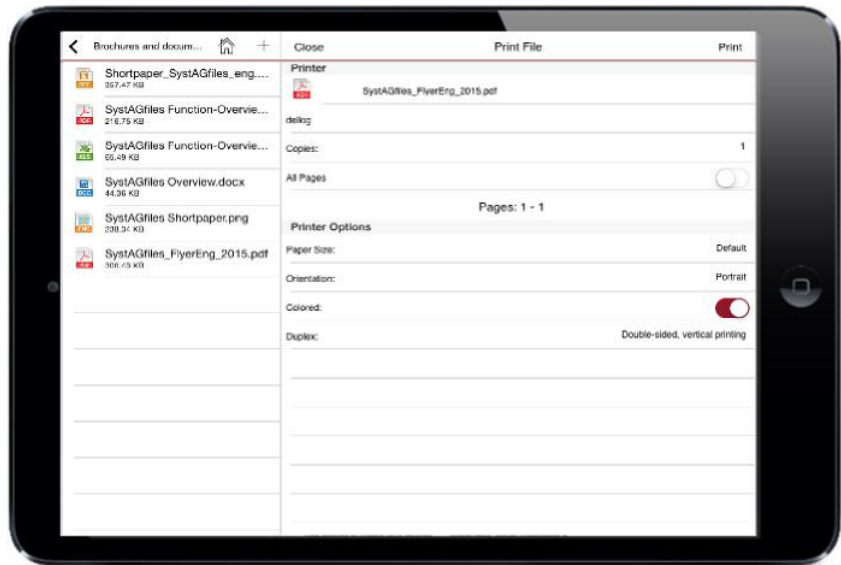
Brochures and docum... +

Shortpaper_SystAGfiles_eng....
357.47 KB

SystAGfiles Function-Overvie...
216.75 KB

SystAGfiles Function-Overvie...
65.49 KB

SystAGfiles Overview.docx
44.36 KB

SystAGfiles Shortpaper.png
238.34 KB

SystAGfiles_FlyerEng_2015.pdf
306.43 KB

Close Print File Print

Printer

SystAGfiles_FlyerEng_2015.pdf

delkg

Copies: 1

All Pages

Pages: 1 - 1

Printer Options

Paper Size: Default

Orientation: Portrait

Colored:

Duplex: Double-sided, vertical printing